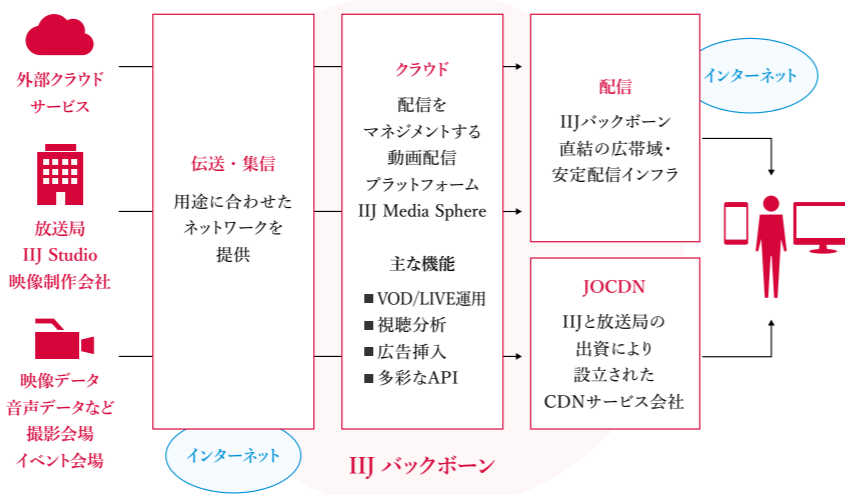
外部クラウド
サービス

放送局
IIJ Studio
映像制作会社

映像データ
音声データなど
撮影会場
イベント会場

伝送・集信

用途に合わせた
ネットワークを
提供

インターネット

クラウド

配信を
マネジメントする
動画配信
プラットフォーム
IIJ Media Sphere

主な機能

■ VOD/LIVE運用
■ 視聴分析
■ 広告挿入
■ 多彩なAPI

IIJ バックボーン

配信

IIJバックボーン
直結の広帯域・
安定配信インフラ

インターネット

JOCDN

IIJと放送局の
出資により
設立された
CDNサービス会社